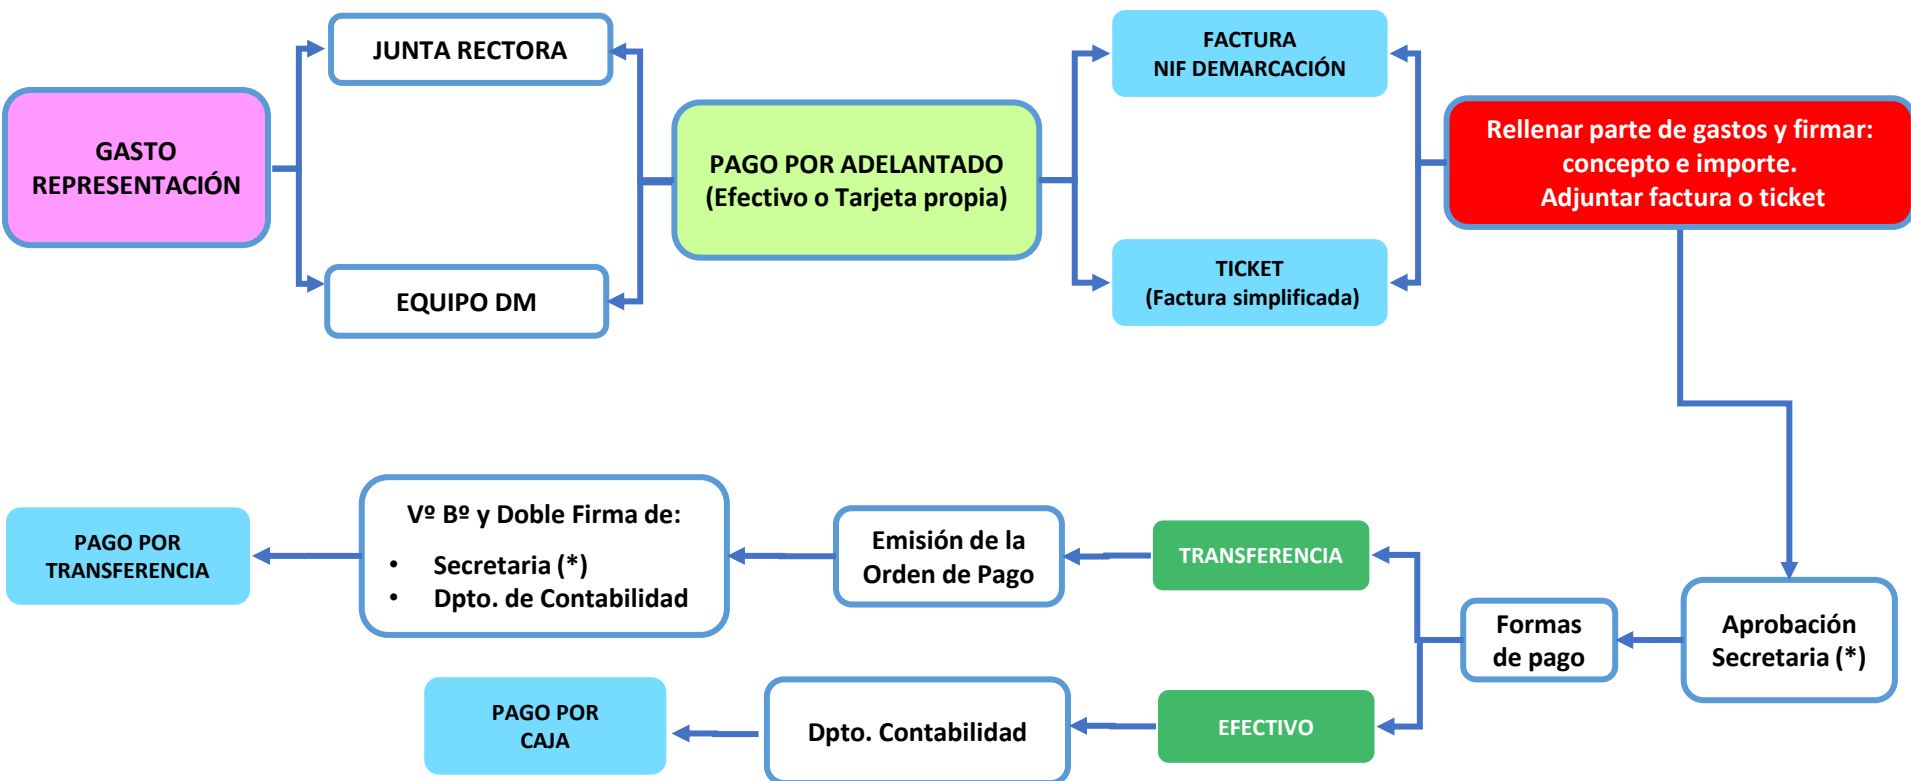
GASTO REPRESENTACIÓN

JUNTA RECTORA

EQUIPO DM

PAGO POR ADELANTADO (Efectivo o Tarjeta propia)

FACTURA NIF DEMARCACIÓN

TICKET (Factura simplificada)

Rellenar parte de gastos y firmar: concepto e importe. Adjuntar factura o ticket

Aprobación Secretaria (*)

Formas de pago

TRANSFERENCIA

EFECTIVO

Emisión de la Orden de Pago

Dpto. Contabilidad

Vº Bº y Doble Firma de:
• Secretaria (*)
• Dpto. de Contabilidad

PAGO POR TRANSFERENCIA

PAGO POR CAJA